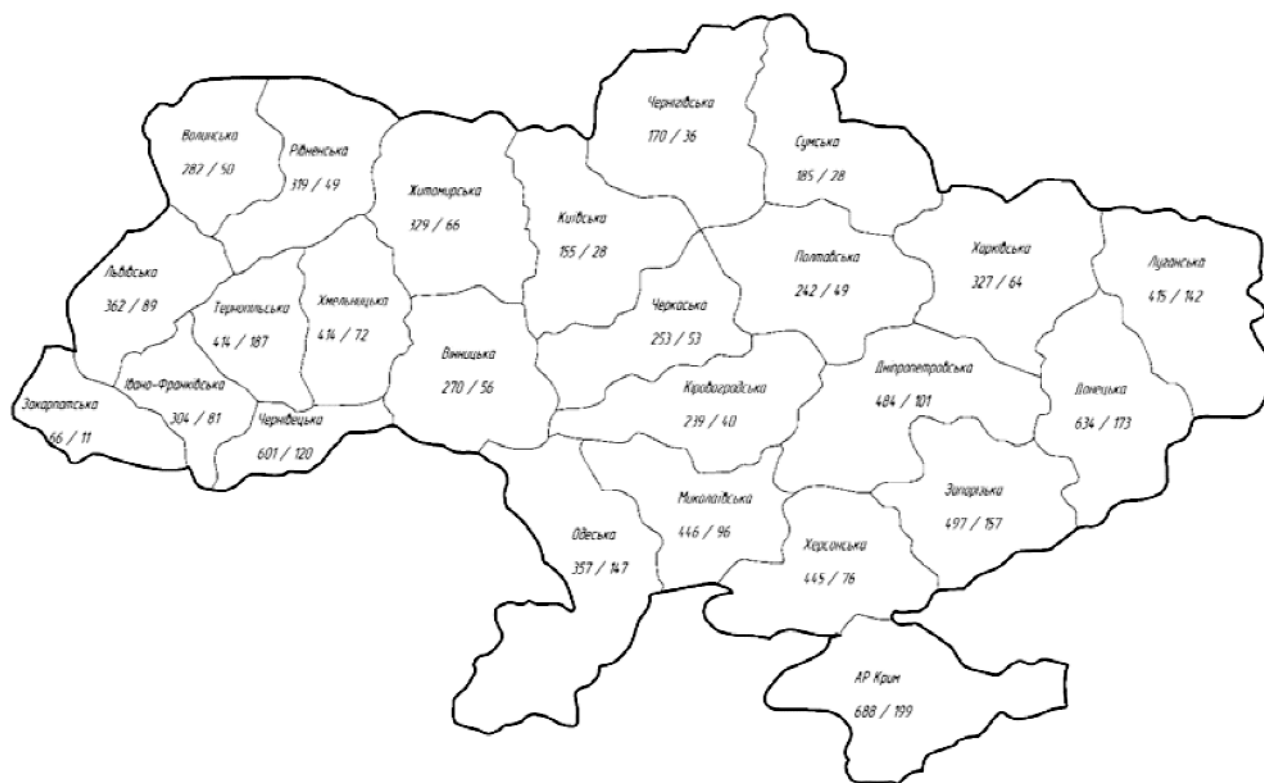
Чернігівська
170 / 36

Сумська
185 / 28

Волинська
287 / 50

Рівненська
319 / 49

Житомирська
379 / 66

Київська
155 / 28

Харківська
327 / 64

Луганська
415 / 142

Полтавська
242 / 49

Львівська
362 / 89

Тернопільська
414 / 187

Хмельницька
414 / 72

Черкаська
253 / 53

Вінницька
270 / 56

Дніпропетровська
484 / 101

Донецька
634 / 173

Івано-Франківська
304 / 81

Закарпатська
66 / 11

Чернівецька
601 / 120

Кіровоградська
239 / 40

Запорізька
497 / 157

Миколаївська
446 / 96

Одеська
357 / 147

Херсонська
445 / 76

АР Крим
688 / 199